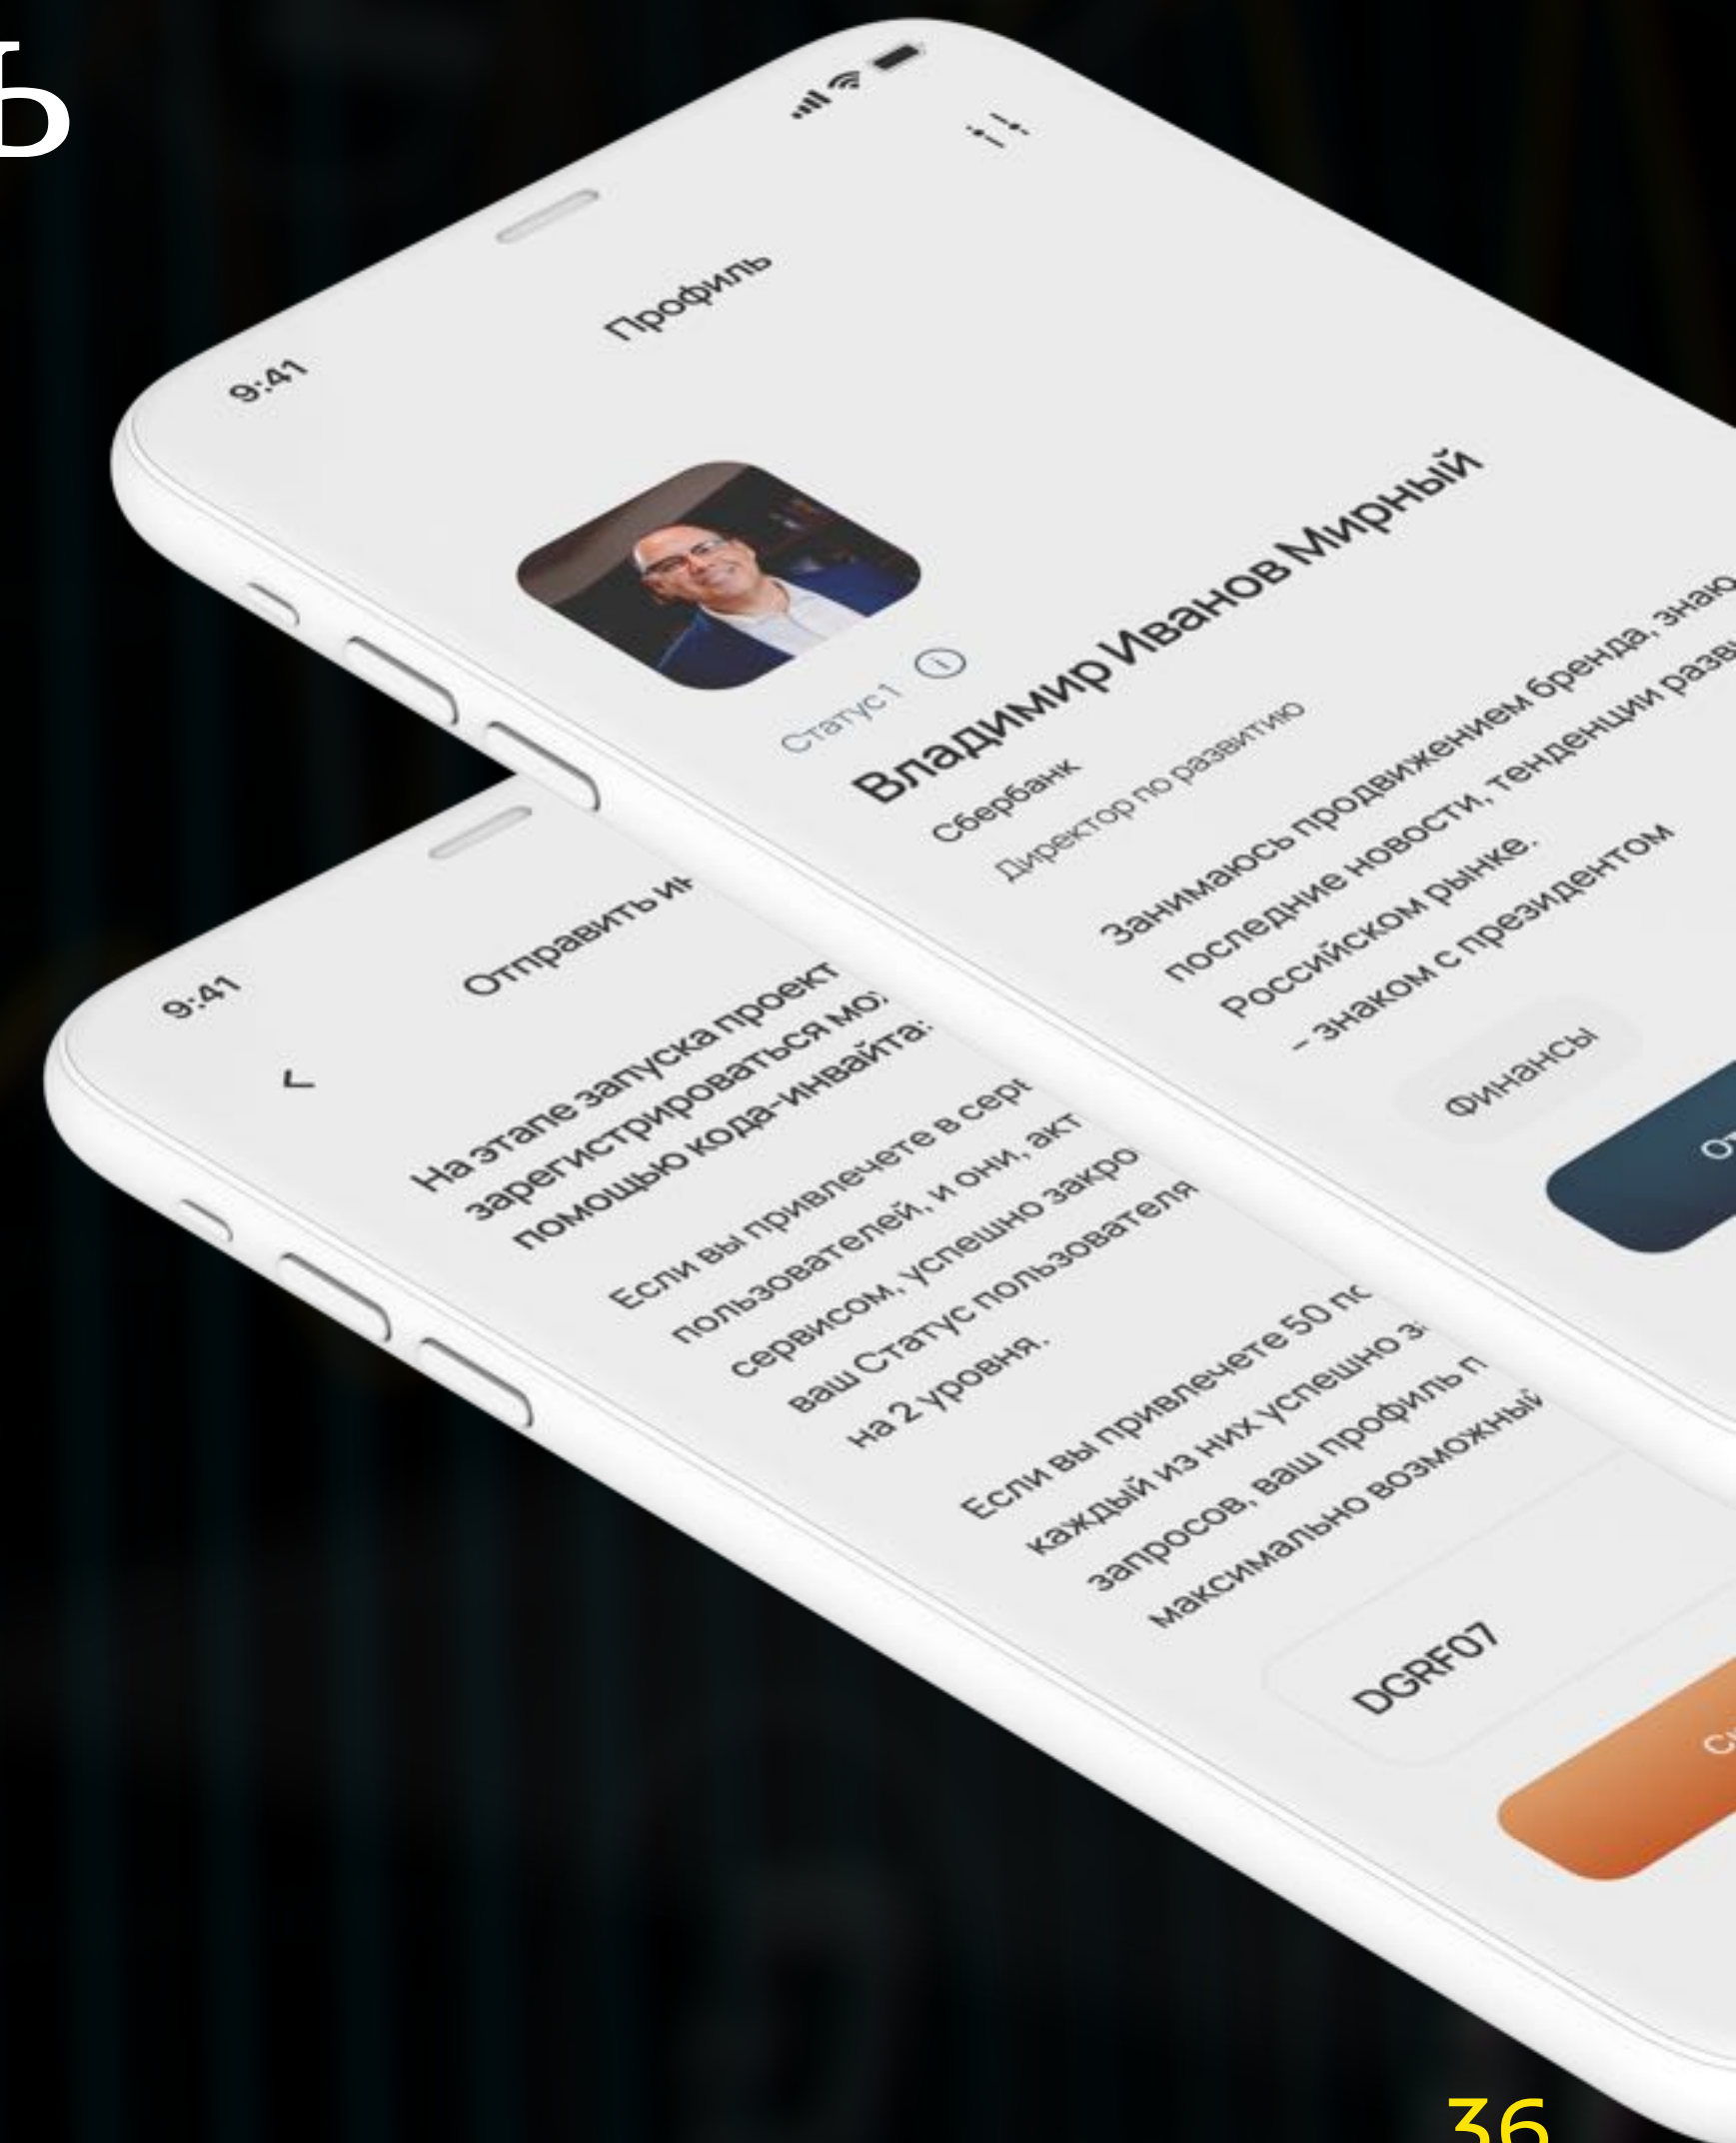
ь

9:41

Профиль

Статус 1

Владимир Иванов Мирный

Сбербанк

Директор по развитию

Занимаюсь продвижением бренда, знаю последние новости, тенденции разв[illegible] Российском рынке. - знаком с президентом

Финансы

От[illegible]

9:41

Отправить и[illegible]

На этапе запуска проект зарегистрироваться мо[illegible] помощью кода-инвайта:

Если вы привлечете в сер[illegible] пользователей, и они, акт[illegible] сервисом, успешно закро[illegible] ваш Статус пользователя на 2 уровня.

Если вы привлечете 50 п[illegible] каждый из них успешно з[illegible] запросов, ваш профиль п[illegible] максимально возможный

DGRF07

С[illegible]

36